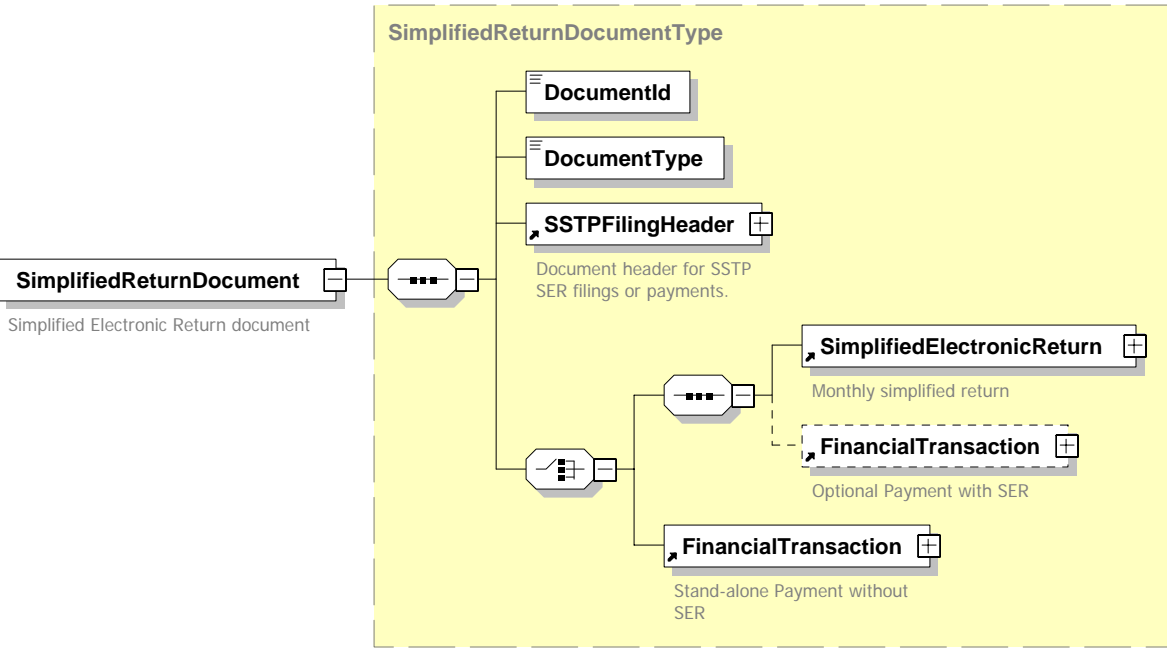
SimplifiedReturnDocument

Simplified Electronic Return document

SimplifiedReturnDocumentType

DocumentId

DocumentType

SSTPFilingHeader

Document header for SSTP SER filings or payments.

SimplifiedElectronicReturn

Monthly simplified return

FinancialTransaction

Optional Payment with SER

FinancialTransaction

Stand-alone Payment without SER